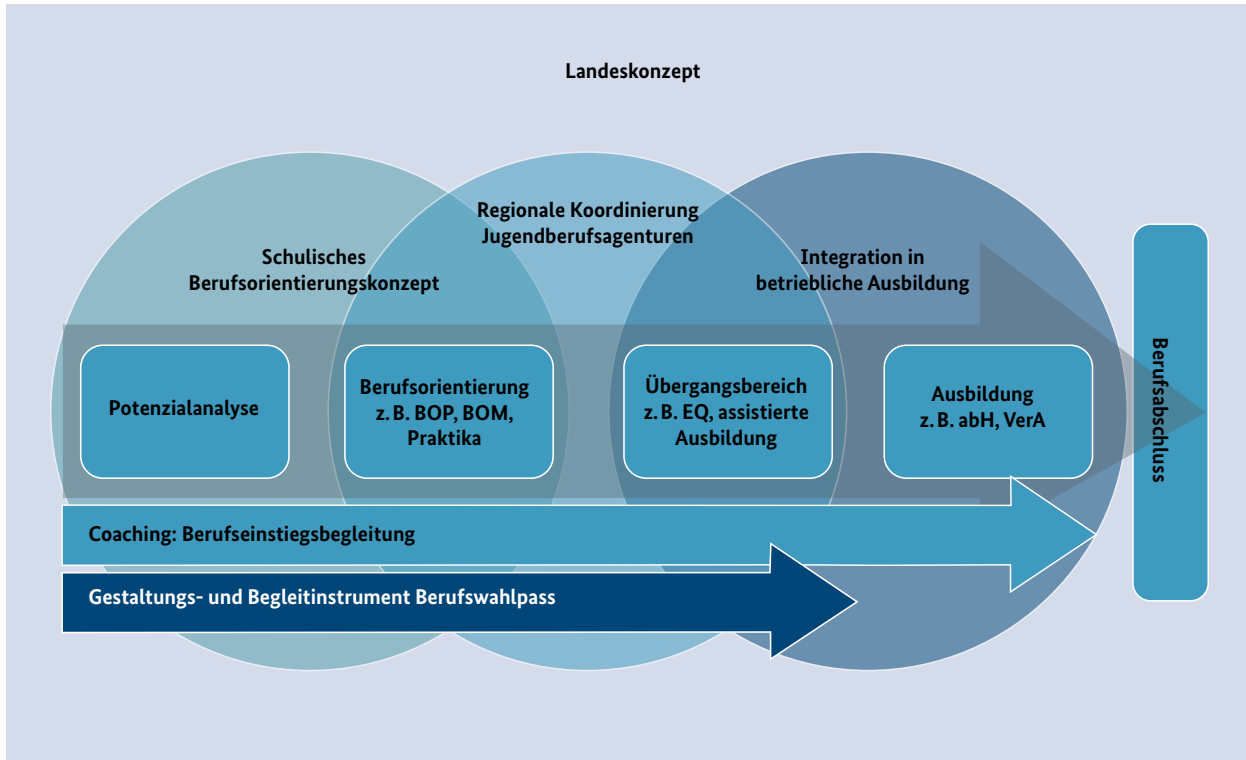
Landeskonzept

Schulisches Berufsorientierungskonzept

Regionale Koordinierung Jugendberufsagenturen

Integration in betriebliche Ausbildung

Potenzialanalyse

Berufsorientierung z. B. BOP, BOM, Praktika

Übergangsbereich z. B. EQ, assistierte Ausbildung

Ausbildung z. B. abH, VerA

Berufsabschluss

Coaching: Berufseinstiegsbegleitung

Gestaltungs- und Begleitinstrument Berufswahlpass